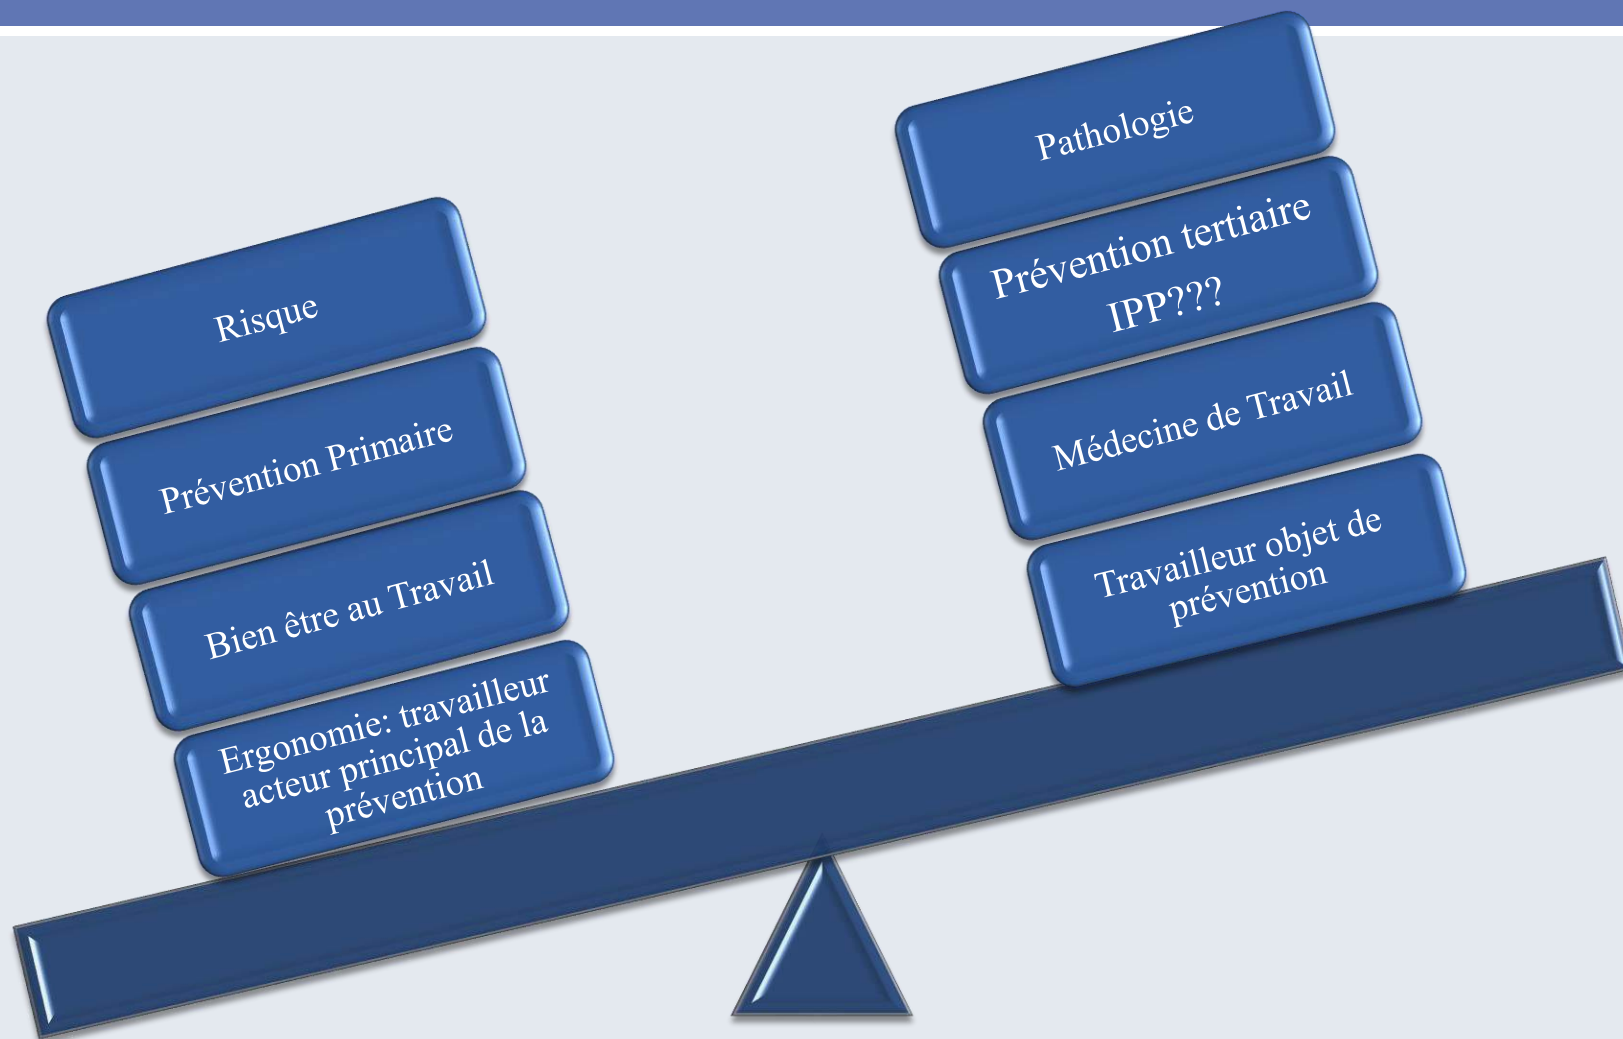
Risque

Prévention Primaire

Bien être au Travail

Ergonomie: travailleur acteur principal de la prévention

Pathologie

Prévention tertiaire IPP???

Médecine de Travail

Travailleur objet de prévention